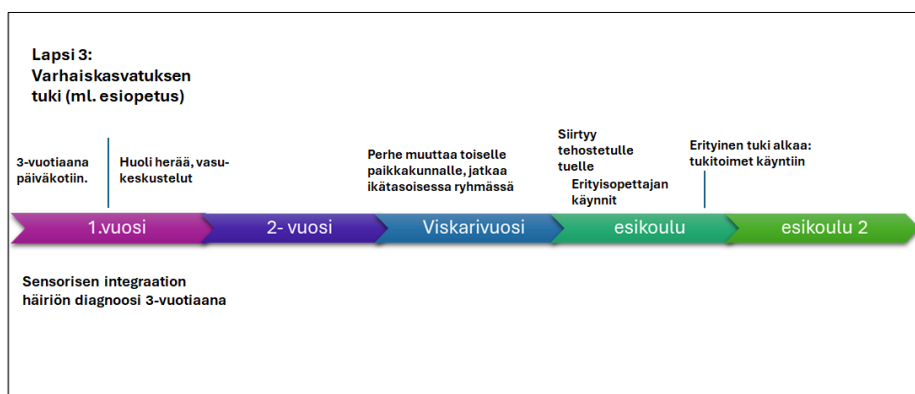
Lapsi 3:
Varhaiskasvatuksen tuki (ml. esiopetus)

3-vuotiaana päiväkotiin.

Huoli herää, vasu-keskustelut

Perhe muuttaa toiselle paikkakunnalle, jatkaa ikätasoisessa ryhmässä

Siirtyy tehostetulle tuelle

Erityisopettajan käynnit

Erityinen tuki alkaa: tukitoimet käyntiin

1.vuosi

2- vuosi

Viskarivuosi

esikoulu

esikoulu 2

Sensorisen integraation häiriön diagnoosi 3-vuotiaana